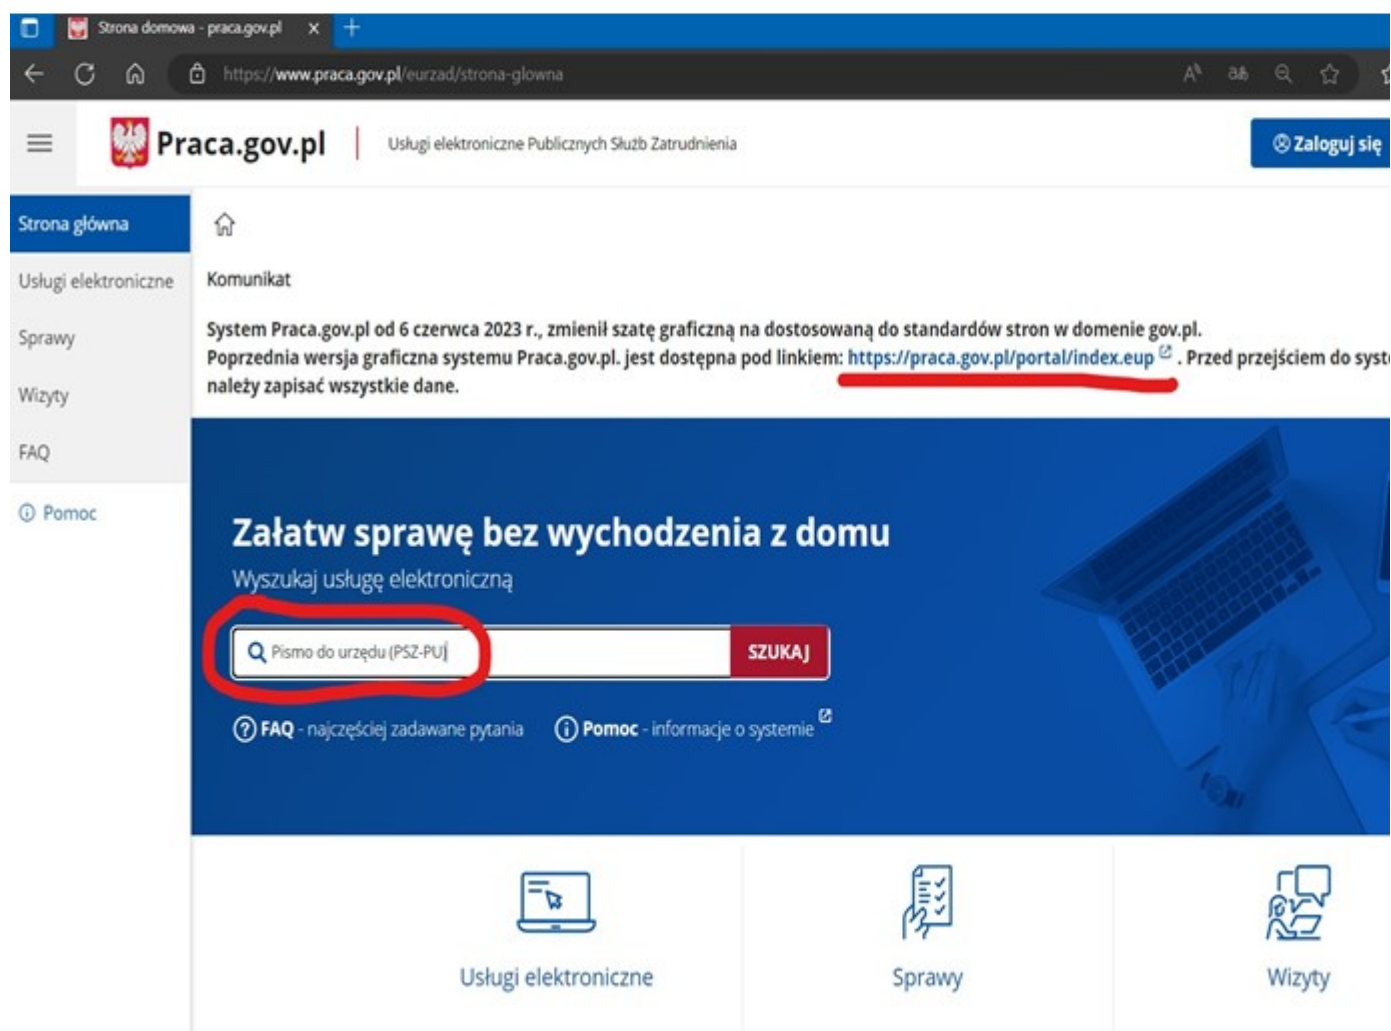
Strona domowa - praca.gov.pl ×

https://www.praca.gov.pl/eurzad/strona-glowna

Praca.gov.pl | Usługi elektroniczne Publicznych Służb Zatrudnienia

Zaloguj się

Strona główna
Usługi elektroniczne
Sprawy
Wizyty
FAQ
Pomoc

Komunikat

System Praca.gov.pl od 6 czerwca 2023 r., zmienił szatę graficzną na dostosowaną do standardów stron w domenie gov.pl. Poprzednia wersja graficzna systemu Praca.gov.pl. jest dostępna pod linkiem: https://praca.gov.pl/portal/index.eup . Przed przejściem do syst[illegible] należy zapisać wszystkie dane.

Załatw sprawę bez wychodzenia z domu

Wyszukaj usługę elektroniczną

Pismo do urzędu (PSZ-PU)

SZUKAJ

FAQ - najczęściej zadawane pytania

Pomoc - informacje o systemie

Usługi elektroniczne

Sprawy

Wizyty